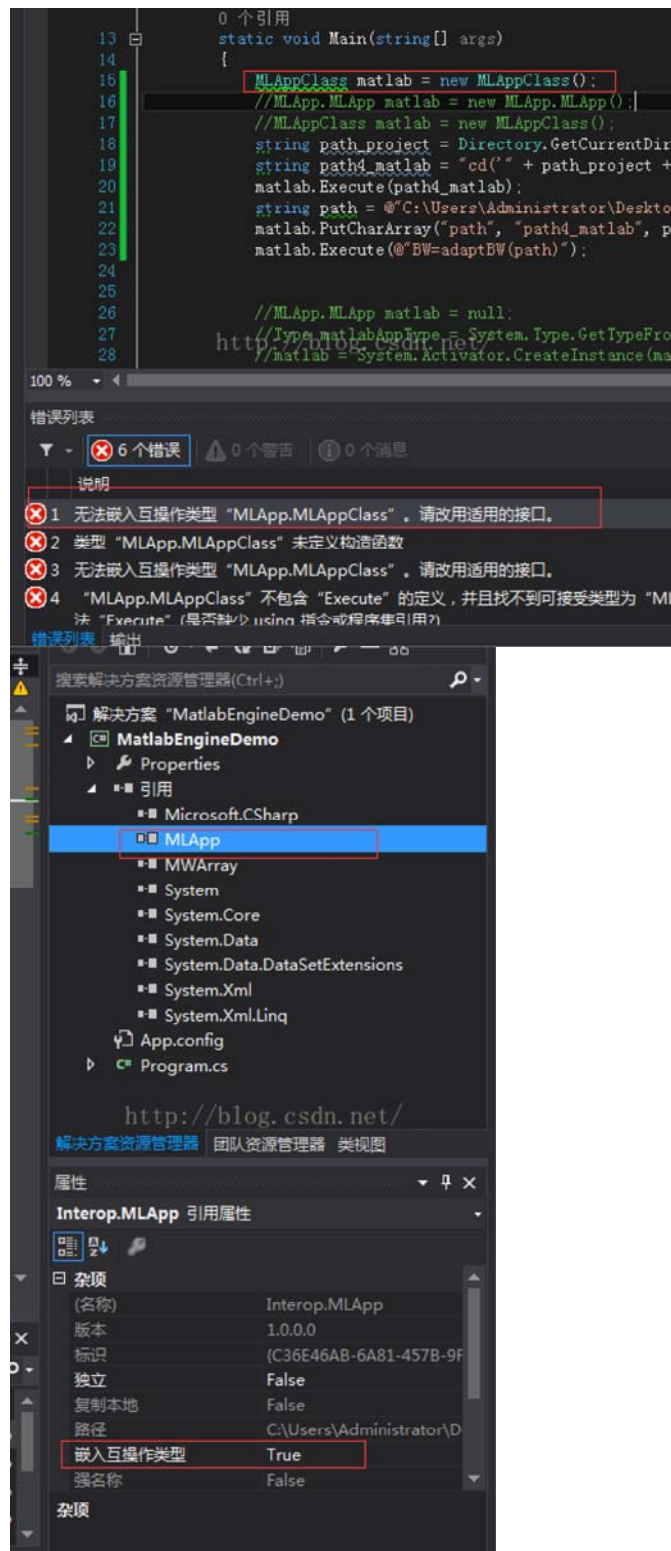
0 个引用
13 static void Main(string[] args)
14 {
15 MLAppClass matlab = new MLAppClass();
16 //MLApp.MLApp matlab = new MLApp.MLApp();
17 //MLAppClass matlab = new MLAppClass();
18 string path_project = Directory.GetCurrentDir
19 string path4_matlab = "cd('" + path_project +
20 matlab.Execute(path4_matlab);
21 string path = @"C:\Users\Administrator\Deskto
22 matlab.PutCharArray("path", "path4_matlab", p
23 matlab.Execute(@"BW=adaptBW(path)");
24
25
26 //MLApp.MLApp matlab = null;
27 //Type matlabAppType = System.Type.GetTypeFro
28 //matlab = System.Activator.CreateInstance(ma

http://blog.csdn.net/

100 %

错误列表
6 个错误 | 0 个警告 | 0 个消息
说明
1 无法嵌入互操作类型"MLApp.MLAppClass"。请改用适用的接口。
2 类型"MLApp.MLAppClass"未定义构造函数
3 无法嵌入互操作类型"MLApp.MLAppClass"。请改用适用的接口。
4 "MLApp.MLAppClass"不包含"Execute"的定义，并且找不到可接受类型为"ML
法"Execute"(是否缺少 using 指令或程序集引用?)
错误列表 输出

搜索解决方案资源管理器(Ctrl+;)
解决方案"MatlabEngineDemo"(1 个项目)
MatlabEngineDemo
Properties
引用
Microsoft.CSharp
MLApp
MWArray
System
System.Core
System.Data
System.Data.DataSetExtensions
System.Xml
System.Xml.Linq
App.config
Program.cs

http://blog.csdn.net/
解决方案资源管理器 团队资源管理器 类视图

属性
Interop.MLApp 引用属性
杂项
| | |
|---|---|
| (名称) | Interop.MLApp |
| 版本 | 1.0.0.0 |
| 标识 | {C36E46AB-6A81-457B-9F |
| 独立 | False |
| 复制本地 | False |
| 路径 | C:\Users\Administrator\D |
| 嵌入互操作类型 | True |
| 强名称 | False |
杂项